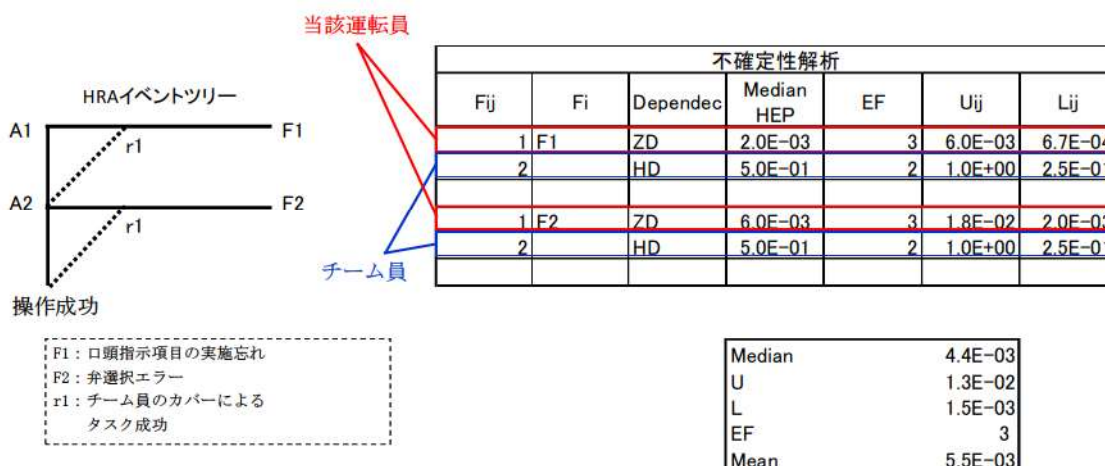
当該運転員

HRAイベントツリー

A1
r1
F1
A2
F2
r1
操作成功

チーム員

| 不確定性解析 | | | | | | |
|---|---|---|---|---|---|---|
| Fij | Fi | Dependec | Median HEP | EF | Uij | Lij |
| 1 | F1 | ZD | 2.0E-03 | 3 | 6.0E-03 | 6.7E-0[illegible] |
| 2 | | HD | 5.0E-01 | 2 | 1.0E+00 | 2.5E-0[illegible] |
| | | | | | | |
| 1 | F2 | ZD | 6.0E-03 | 3 | 1.8E-02 | 2.0E-0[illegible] |
| 2 | | HD | 5.0E-01 | 2 | 1.0E+00 | 2.5E-0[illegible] |
| | | | | | | |

F1：口頭指示項目の実施忘れ
F2：弁選択エラー
r1：チーム員のカバーによる
タスク成功

| | |
|---|---|
| Median | 4.4E-03 |
| U | 1.3E-02 |
| L | 1.5E-03 |
| EF | 3 |
| Mean | 5.5E-03 |